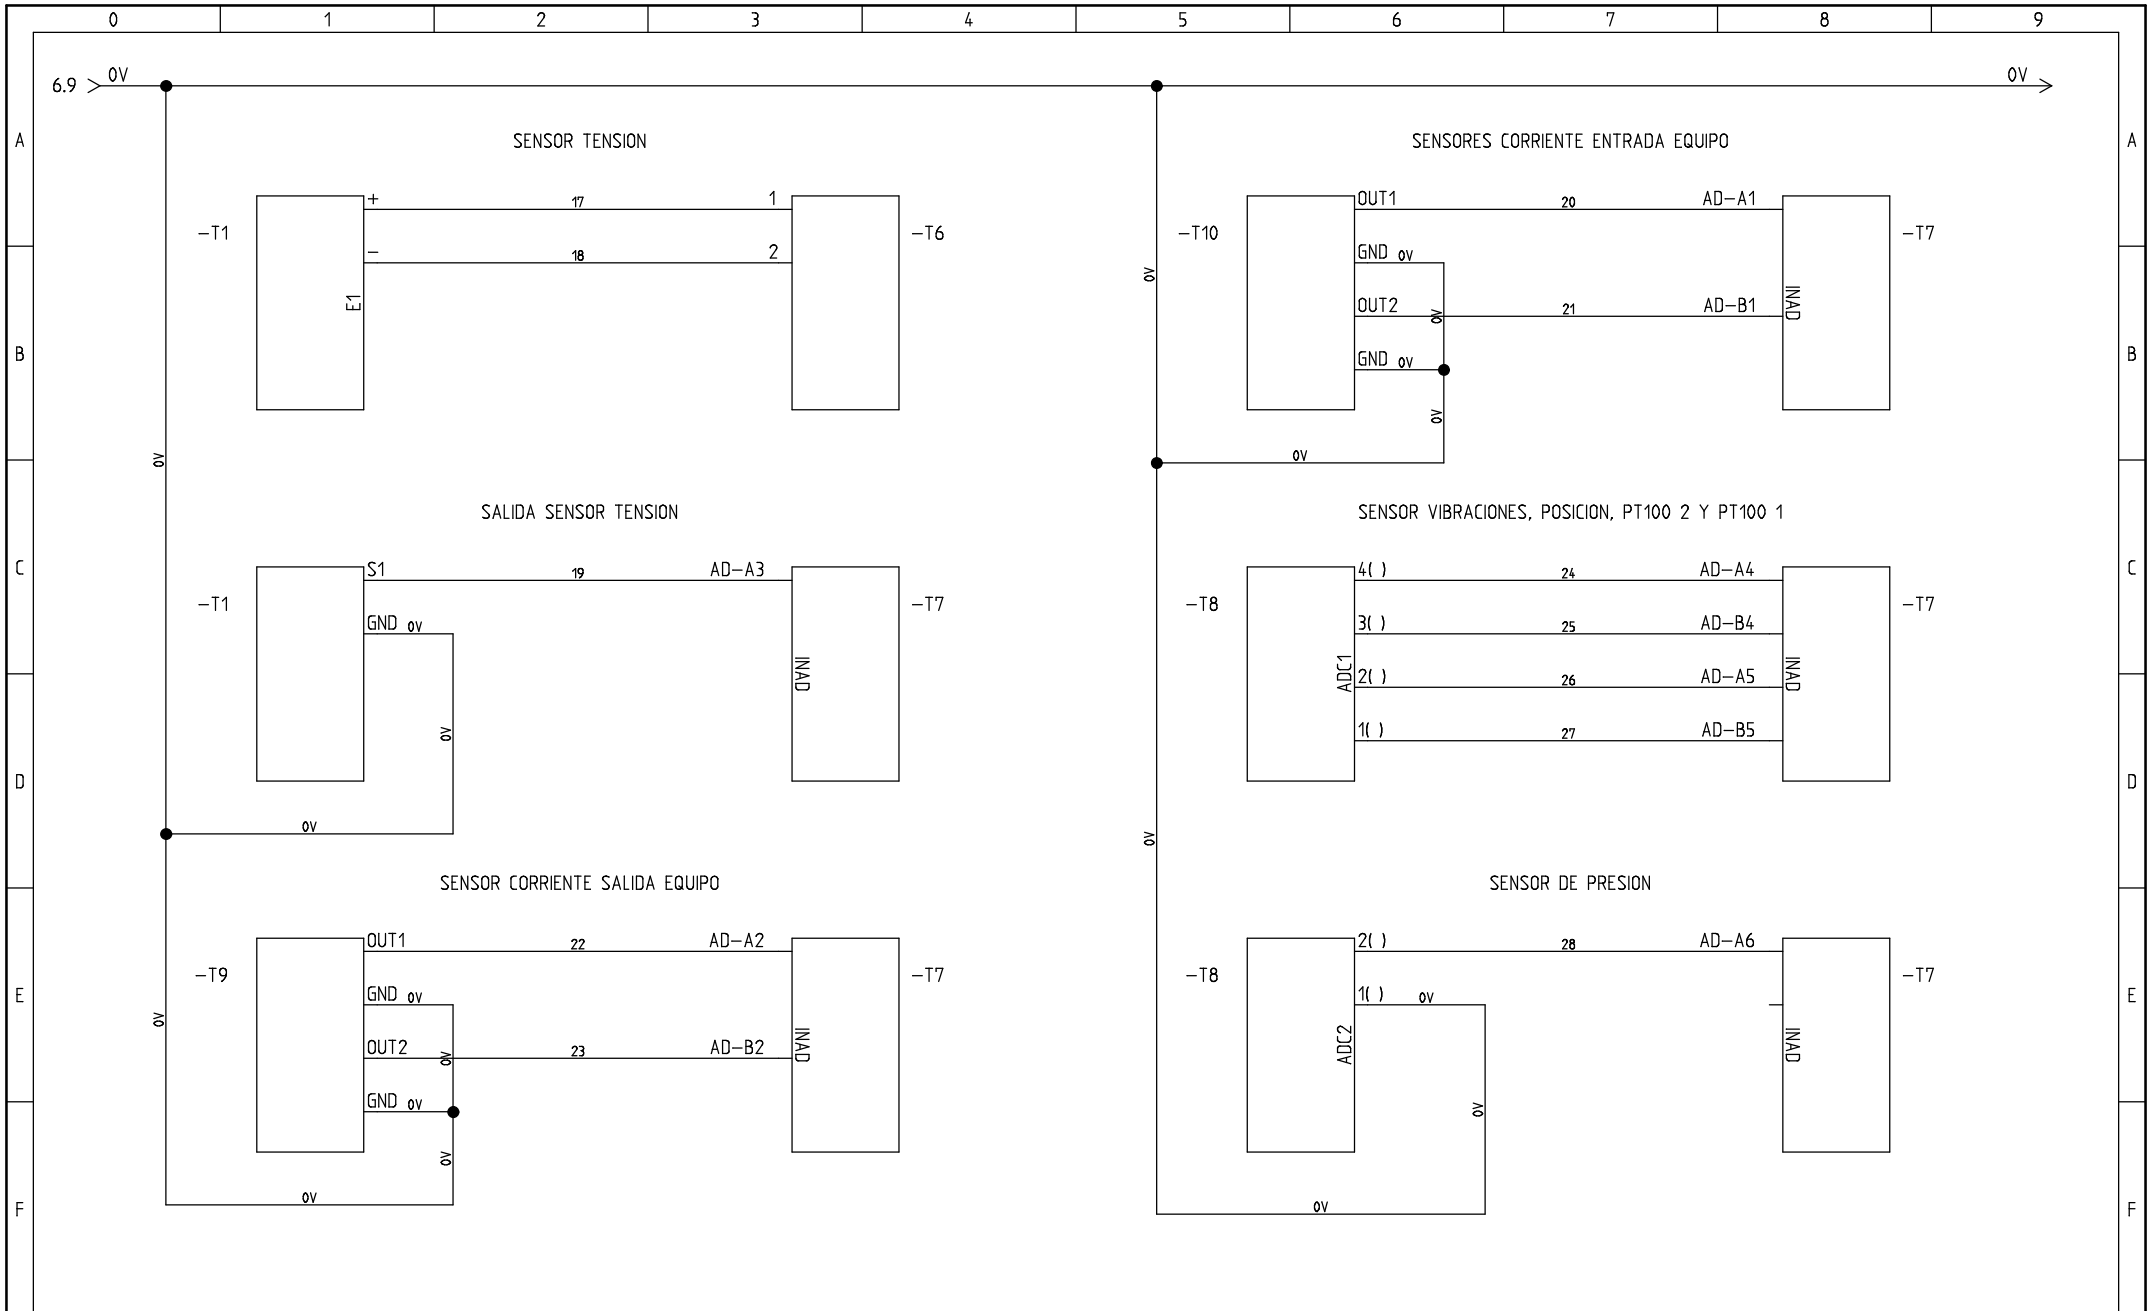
0 1 2 3 4 5 6 7 8 9

A B C D E F

6.9 > 0V

0V >

SENSOR TENSION

-T1
+
-
E1
17
18
1
2
-T6

SENSORES CORRIENTE ENTRADA EQUIPO

-T10
OUT1
GND 0V
OUT2
GND 0V
20
21
AD-A1
AD-B1
INAD
-T7
0V
0V
0V
0V

0V

SALIDA SENSOR TENSION

-T1
S1
GND 0V
19
AD-A3
INAD
-T7
0V
0V

SENSOR VIBRACIONES, POSICION, PT100 2 Y PT100 1

-T8
4( )
3( )
2( )
1( )
ADC1
24
25
26
27
AD-A4
AD-B4
AD-A5
AD-B5
INAD
-T7

0V

SENSOR CORRIENTE SALIDA EQUIPO

-T9
OUT1
GND 0V
OUT2
GND 0V
22
23
AD-A2
AD-B2
INAD
-T7
0V
0V
0V
0V

SENSOR DE PRESION

-T8
2( )
1( )
0V
ADC2
28
AD-A6
INAD
-T7
0V
0V